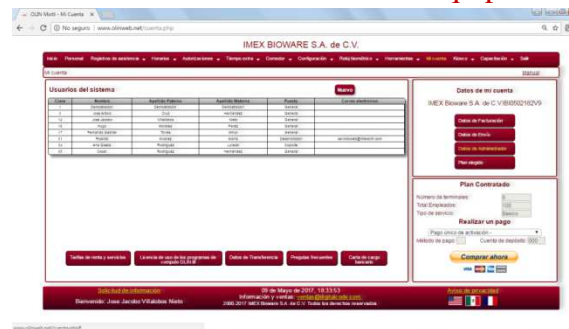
OLIN Web - Mi Cuenta ×

No seguro | www.olinweb.net/cuenta.php

IMEX BIOWARE S.A. de C.V.

Inicio Personal Registros de asistencia Horarios Autorizaciones Tiempo extra Comedor Configuración Reloj biométrico Herramientas Mi cuenta Nuevo Capacitación Salir

Mi cuenta

Manual

Usuarios del sistema

Nuevo

| Clave | Nombre | Apellido Paterno | Apellido Materno | Puesto | Correo electrónico |
|---|---|---|---|---|---|
| 1 | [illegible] | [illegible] | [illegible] | General | |
| 2 | Jose Arturo | Cruz | Hernandez | General | |
| 12 | Jose Jacobo | Villalobos | Nieto | General | |
| 14 | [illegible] | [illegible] | Perez | General | |
| 17 | Fernando Isabel | Torres | Arroyo | General | |
| 21 | Rodolfo | Alvarez | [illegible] | Desarrollador | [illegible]@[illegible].com |
| 31 | Ana Elena | Rodriguez | Lozano | Soporte | |
| 33 | Cesar | Rodriguez | Hernandez | General | |

Datos de mi cuenta

IMEX Bioware S.A. de C.V.BI0502182V9

Datos de Facturación

Datos de Envío

Datos de Administrador

Plan elegido

Plan Contratado

Número de terminales: 1
Total Empleados: 100
Tipo de servicio: Básico

Realizar un pago

Pago único de activación -
Método de pago: Cuenta de depósito: 000

Comprar ahora

Tarifas de renta y servicios

Licencia de uso de los programas de cómputo OLIN ®

Datos de Transferencia

Preguntas frecuentes

Carta de cargo bancario

Solicitud de información

Bienvenido: Jose Jacobo Villalobos Nieto

09 de Mayo de 2017, 18:33:53
Información y ventas: ventas@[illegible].com
2000-2017 IMEX Bioware S.A. de C.V. Todos los derechos reservados

Aviso de privacidad

www.olinweb.net/cuenta.php#